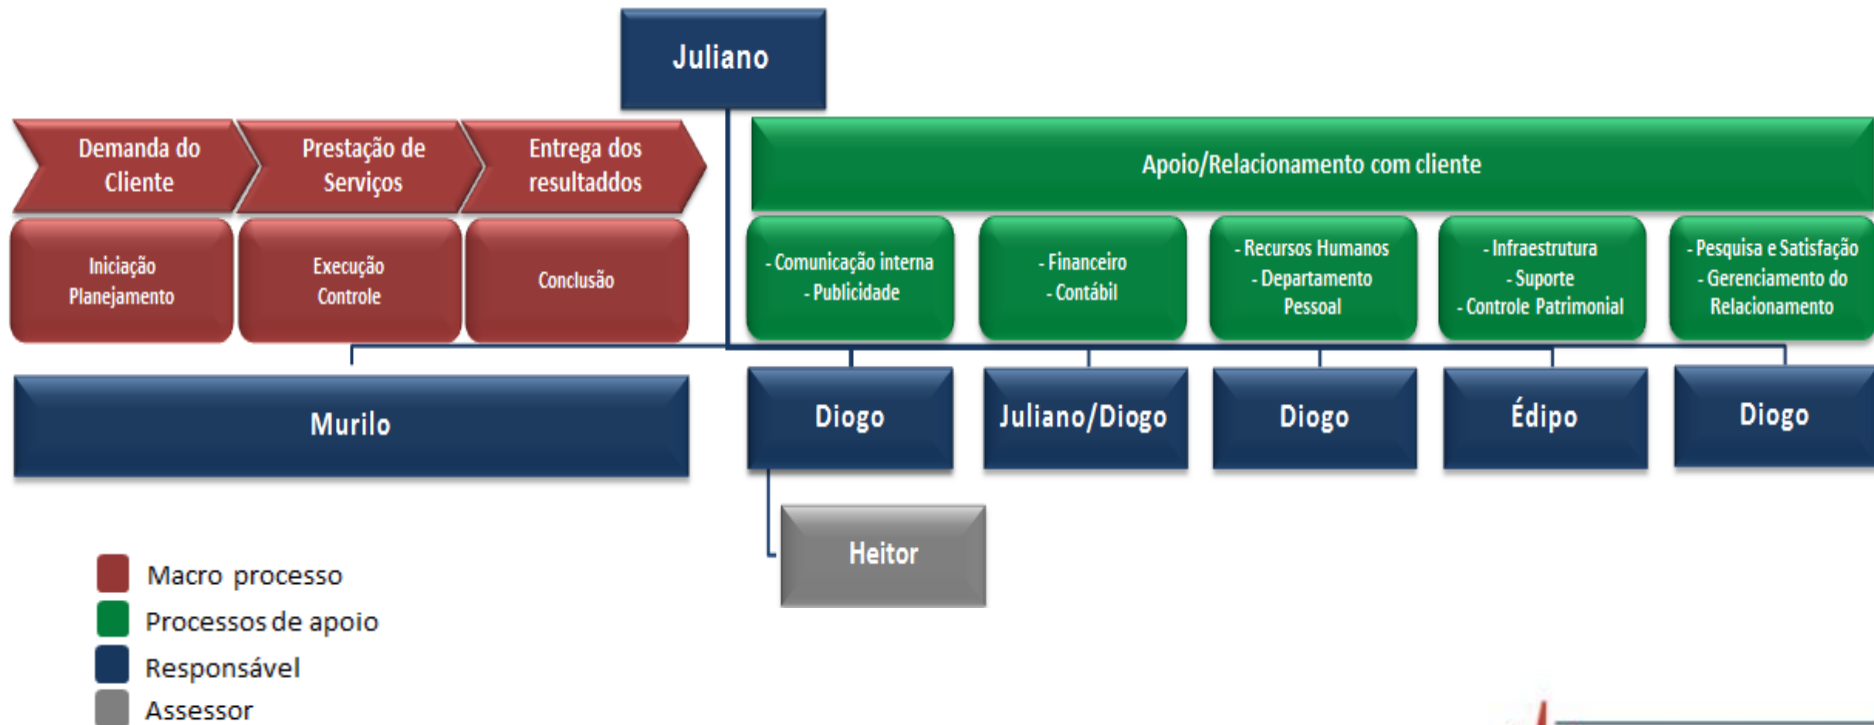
Juliano

Demanda do Cliente

Prestação de Serviços

Entrega dos resultaddos

Iniciação Planejamento

Execução Controle

Conclusão

Murilo

Apoio/Relacionamento com cliente

- Comunicação interna
- Publicidade

- Financeiro
- Contábil

- Recursos Humanos
- Departamento Pessoal

- Infraestrutura
- Suporte
- Controle Patrimonial

- Pesquisa e Satisfação
- Gerenciamento do Relacionamento

Diogo

Juliano/Diogo

Diogo

Édipo

Diogo

Heitor

Macro processo
Processos de apoio
Responsável
Assessor